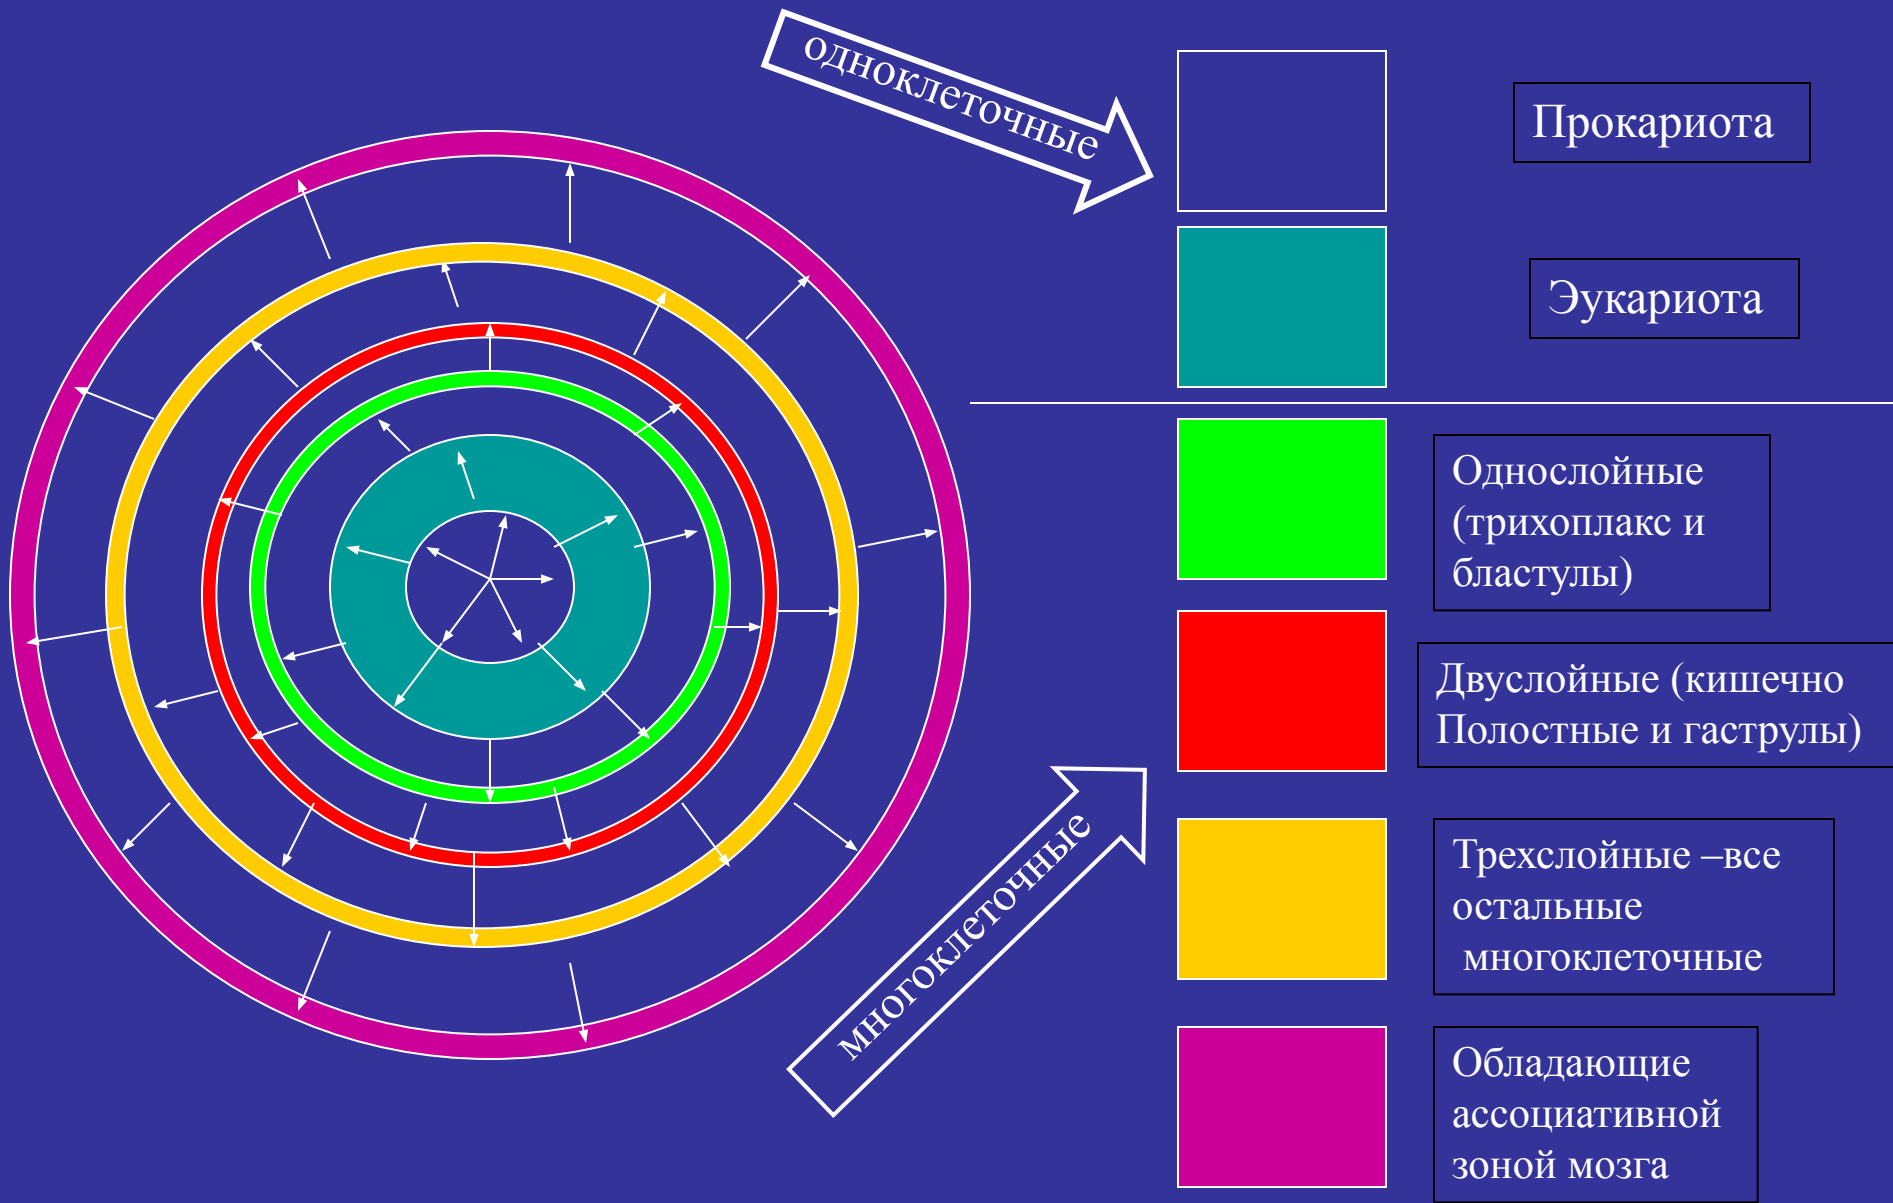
одноклеточные

Прокариота

Эукариота

Однослойные (трихоплакс и бластулы)

Двуслойные (кишечно Полостные и гаструлы)

многоклеточные

Трехслойные –все остальные многоклеточные

Обладающие ассоциативной зоной мозга